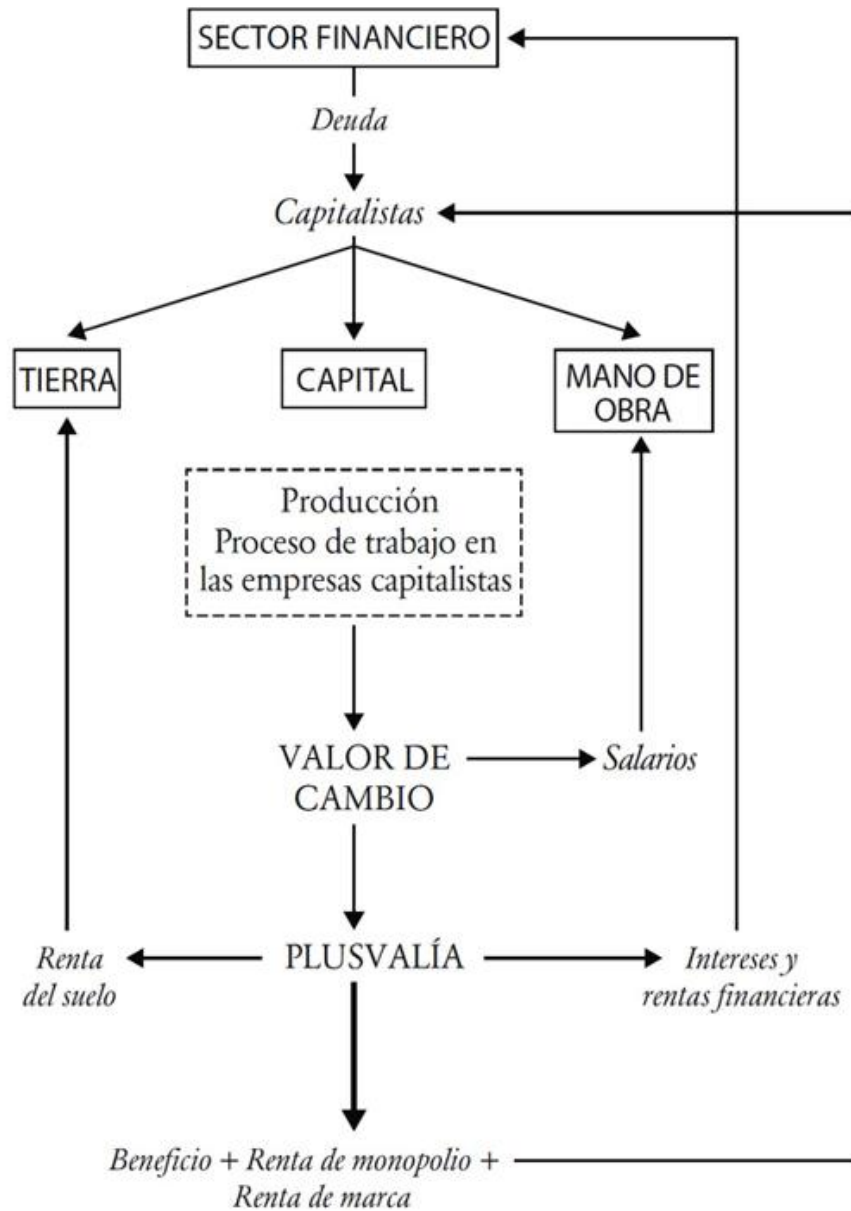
SECTOR FINANCIERO

Deuda

Capitalistas

TIERRA

CAPITAL

MANO DE OBRA

Producción
Proceso de trabajo en las empresas capitalistas

VALOR DE CAMBIO

Salarios

Renta del suelo

PLUSVALÍA

Intereses y rentas financieras

Beneficio + Renta de monopolio + Renta de marca